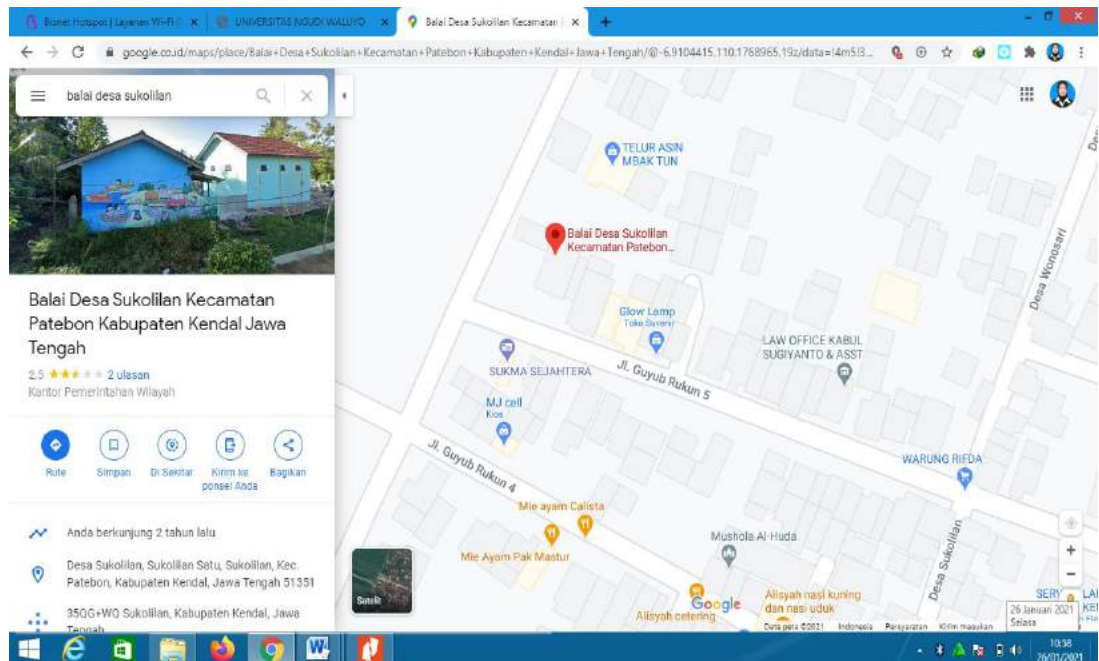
Biznet Hotspot | Layanan Wi-Fi G ×
UNIVERSITAS NGUDI WALUYO ×
Balai Desa Sukolilan Kecamatan ×
+

google.co.id/maps/place/Balai+Desa+Sukolilan+Kecamatan+Patebon+Kabupaten+Kendal+Jawa+Tengah/@-6.9104415,110.1768965,19z/data=!4m5!3...

balai desa sukolilan

Balai Desa Sukolilan Kecamatan Patebon Kabupaten Kendal Jawa Tengah

2.5 ★★★★★ 2 ulasan

Kantor Pemerintahan Wilayah

Rute
Simpan
Di Sekitar
Kirim ke ponsel Anda
Bagikan

Anda berkunjung 2 tahun lalu

Desa Sukolilan, Sukolilan Satu, Sukolilan, Kec. Patebon, Kabupaten Kendal, Jawa Tengah 51351

35QG+WQ Sukolilan, Kabupaten Kendal, Jawa Tengah

TELUR ASIN MBAK TUN

Balai Desa Sukolilan Kecamatan Patebon...

Glow Lamp
Toko Suvenir

LAW OFFICE KABUL SUGIYANTO & ASST

SUKMA SEJAHTERA

Jl. Guyub Rukun 5

MJ cell
Kios

Jl. Guyub Rukun 4

WARUNG RIFDA

Desa Wonosari

Mie ayam Calista

Mushola Al-Huda

Mie Ayam Pak Mastur

Desa Sukolilan

Satelit

Google

Alisyah catering

Alisyah nasi kuning dan nasi uduk

Data peta ©2021 Indonesia Persyaratan Kirim masukan

26 Januari 2021
Selasa

10:38
26/01/2021